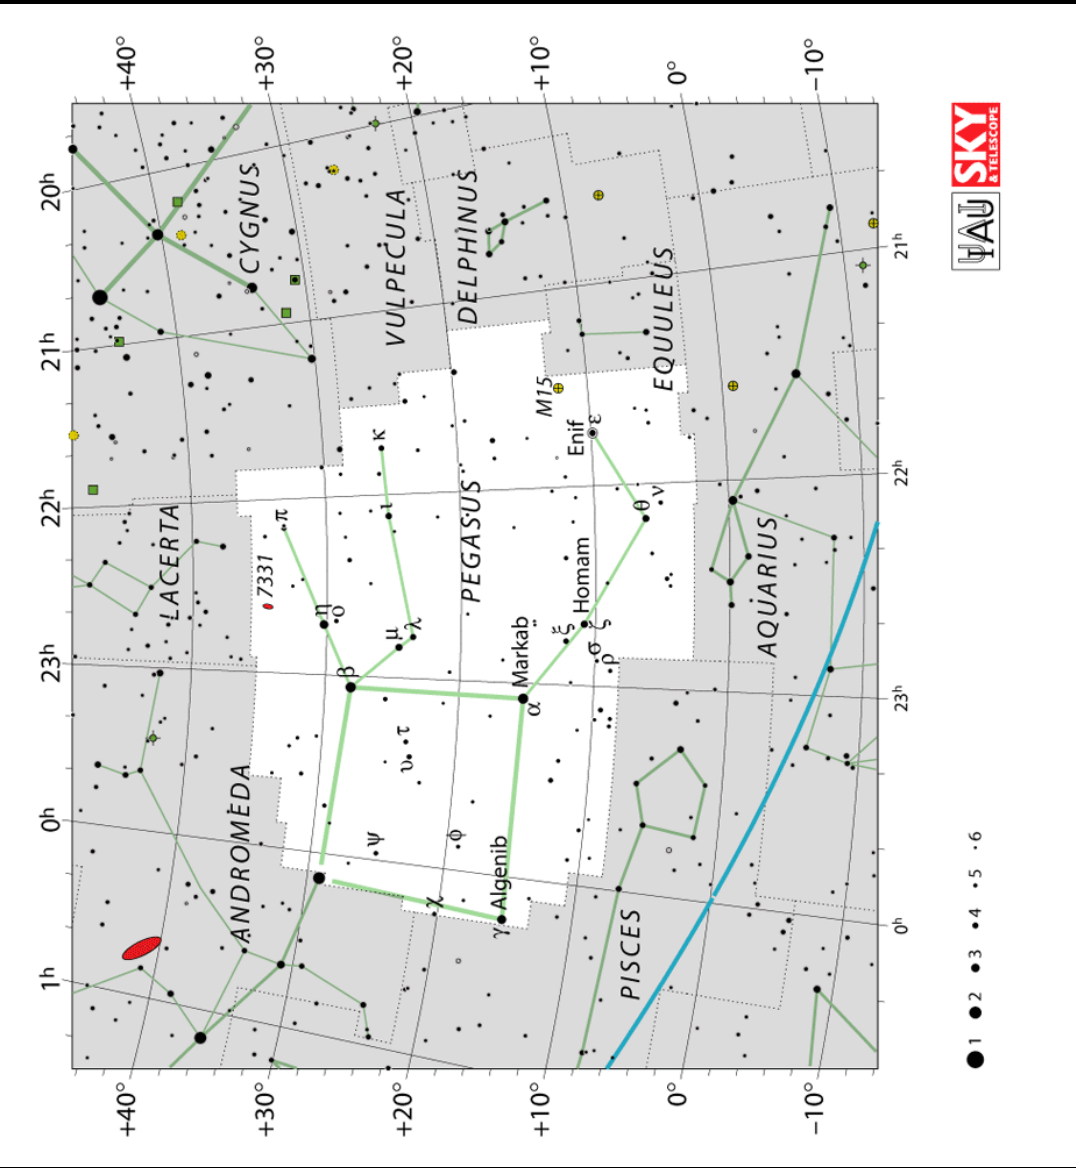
+40° +30° +20° +10° 0° −10°

20h 21h 22h 23h 0h 1h

CYGNUS
VULPECULA
DELPHINUS
EQUULEUS
LACERTA
PEGASUS
AQUARIUS
ANDROMEDA
PISCES

M15
Enif
ε
κ
ι
π
7331
η
ο
μ
λ
θ
ν
β
Markab
ξ
Homam
ζ
σ
ρ
α
υ
τ
ψ
φ
χ
Algenib
γ

21h
22h
23h
0h

+40° +30° +20° +10° 0° −10°

1 2 3 4 5 6

IAU
SKY & TELESCOPE